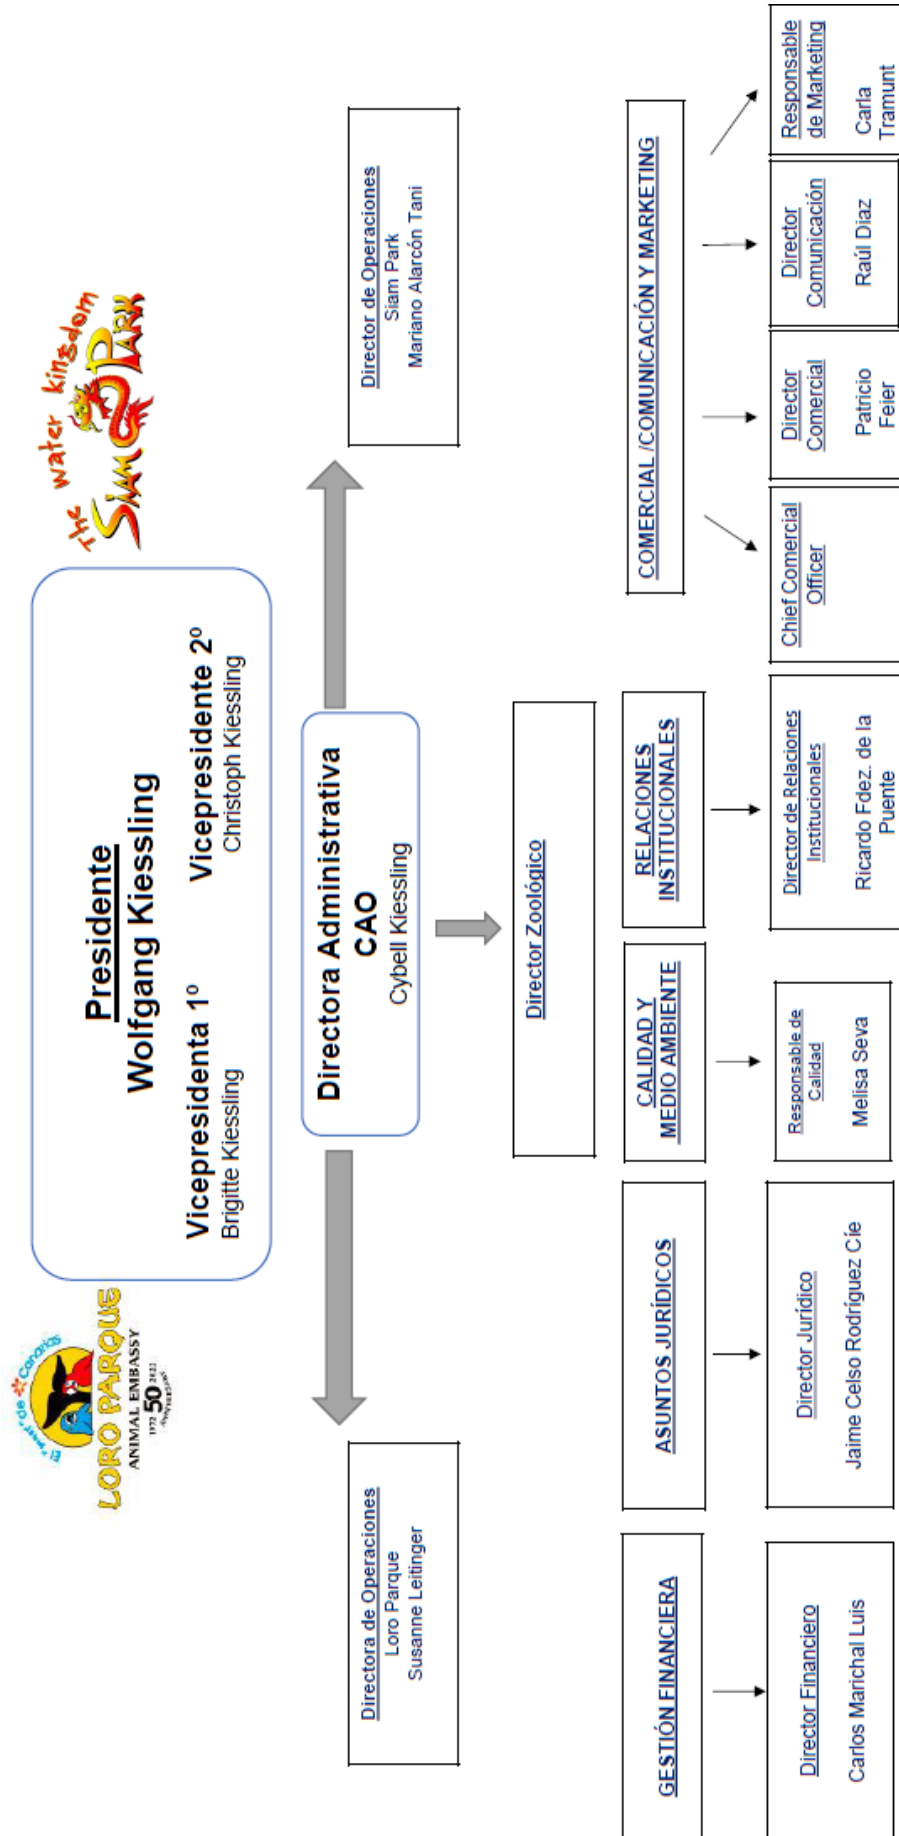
El Paraíso de Canarias
LORO PARQUE
ANIMAL EMBASSY
1972 50 2022

Presidente
Wolfgang Kiessling

Vicepresidenta 1º
Brigitte Kiessling

Vicepresidente 2º
Christoph Kiessling

the water kingdom
SIAM PARK

Directora de Operaciones
Loro Parque
Susanne Leitinger

Directora Administrativa
CAO
Cybell Kiessling

Director de Operaciones
Siam Park
Mariano Alarcón Tani

Director Zoológico

GESTIÓN FINANCIERA

Director Financiero
Carlos Marichal Luis

ASUNTOS JURÍDICOS

Director Jurídico
Jaime Celso Rodríguez Cie

CALIDAD Y MEDIO AMBIENTE

Responsable de Calidad
Melisa Seva

RELACIONES INSTITUCIONALES

Director de Relaciones Institucionales
Ricardo Fdez. de la Puente

COMERCIAL /COMUNICACIÓN Y MARKETING

Chief Comercial Officer

Director Comercial
Patricio Feier

Director Comunicación
Raúl Díaz

Responsable de Marketing
Carla Tramunt